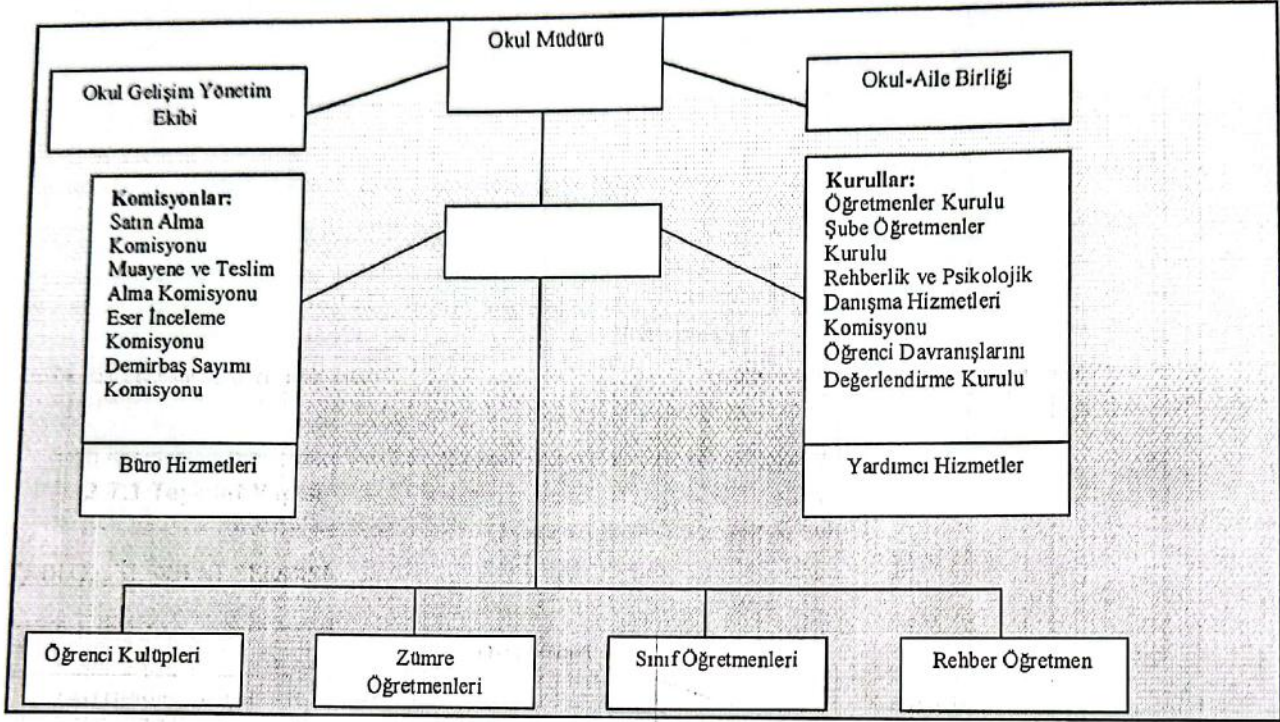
Okul Müdürü

Okul Gelişim Yönetim Ekibi

Okul-Aile Birliği

Komisyonlar:
Satın Alma Komisyonu
Muayene ve Teslim Alma Komisyonu
Eser İnceleme Komisyonu
Demirbaş Sayımı Komisyonu

Büro Hizmetleri

Kurullar:
Öğretmenler Kurulu
Şube Öğretmenler Kurulu
Rehberlik ve Psikolojik Danışma Hizmetleri Komisyonu
Öğrenci Davranışlarını Değerlendirme Kurulu

Yardımcı Hizmetler

Öğrenci Kulüpleri

Zümre Öğretmenleri

Sınıf Öğretmenleri

Rehber Öğretmen